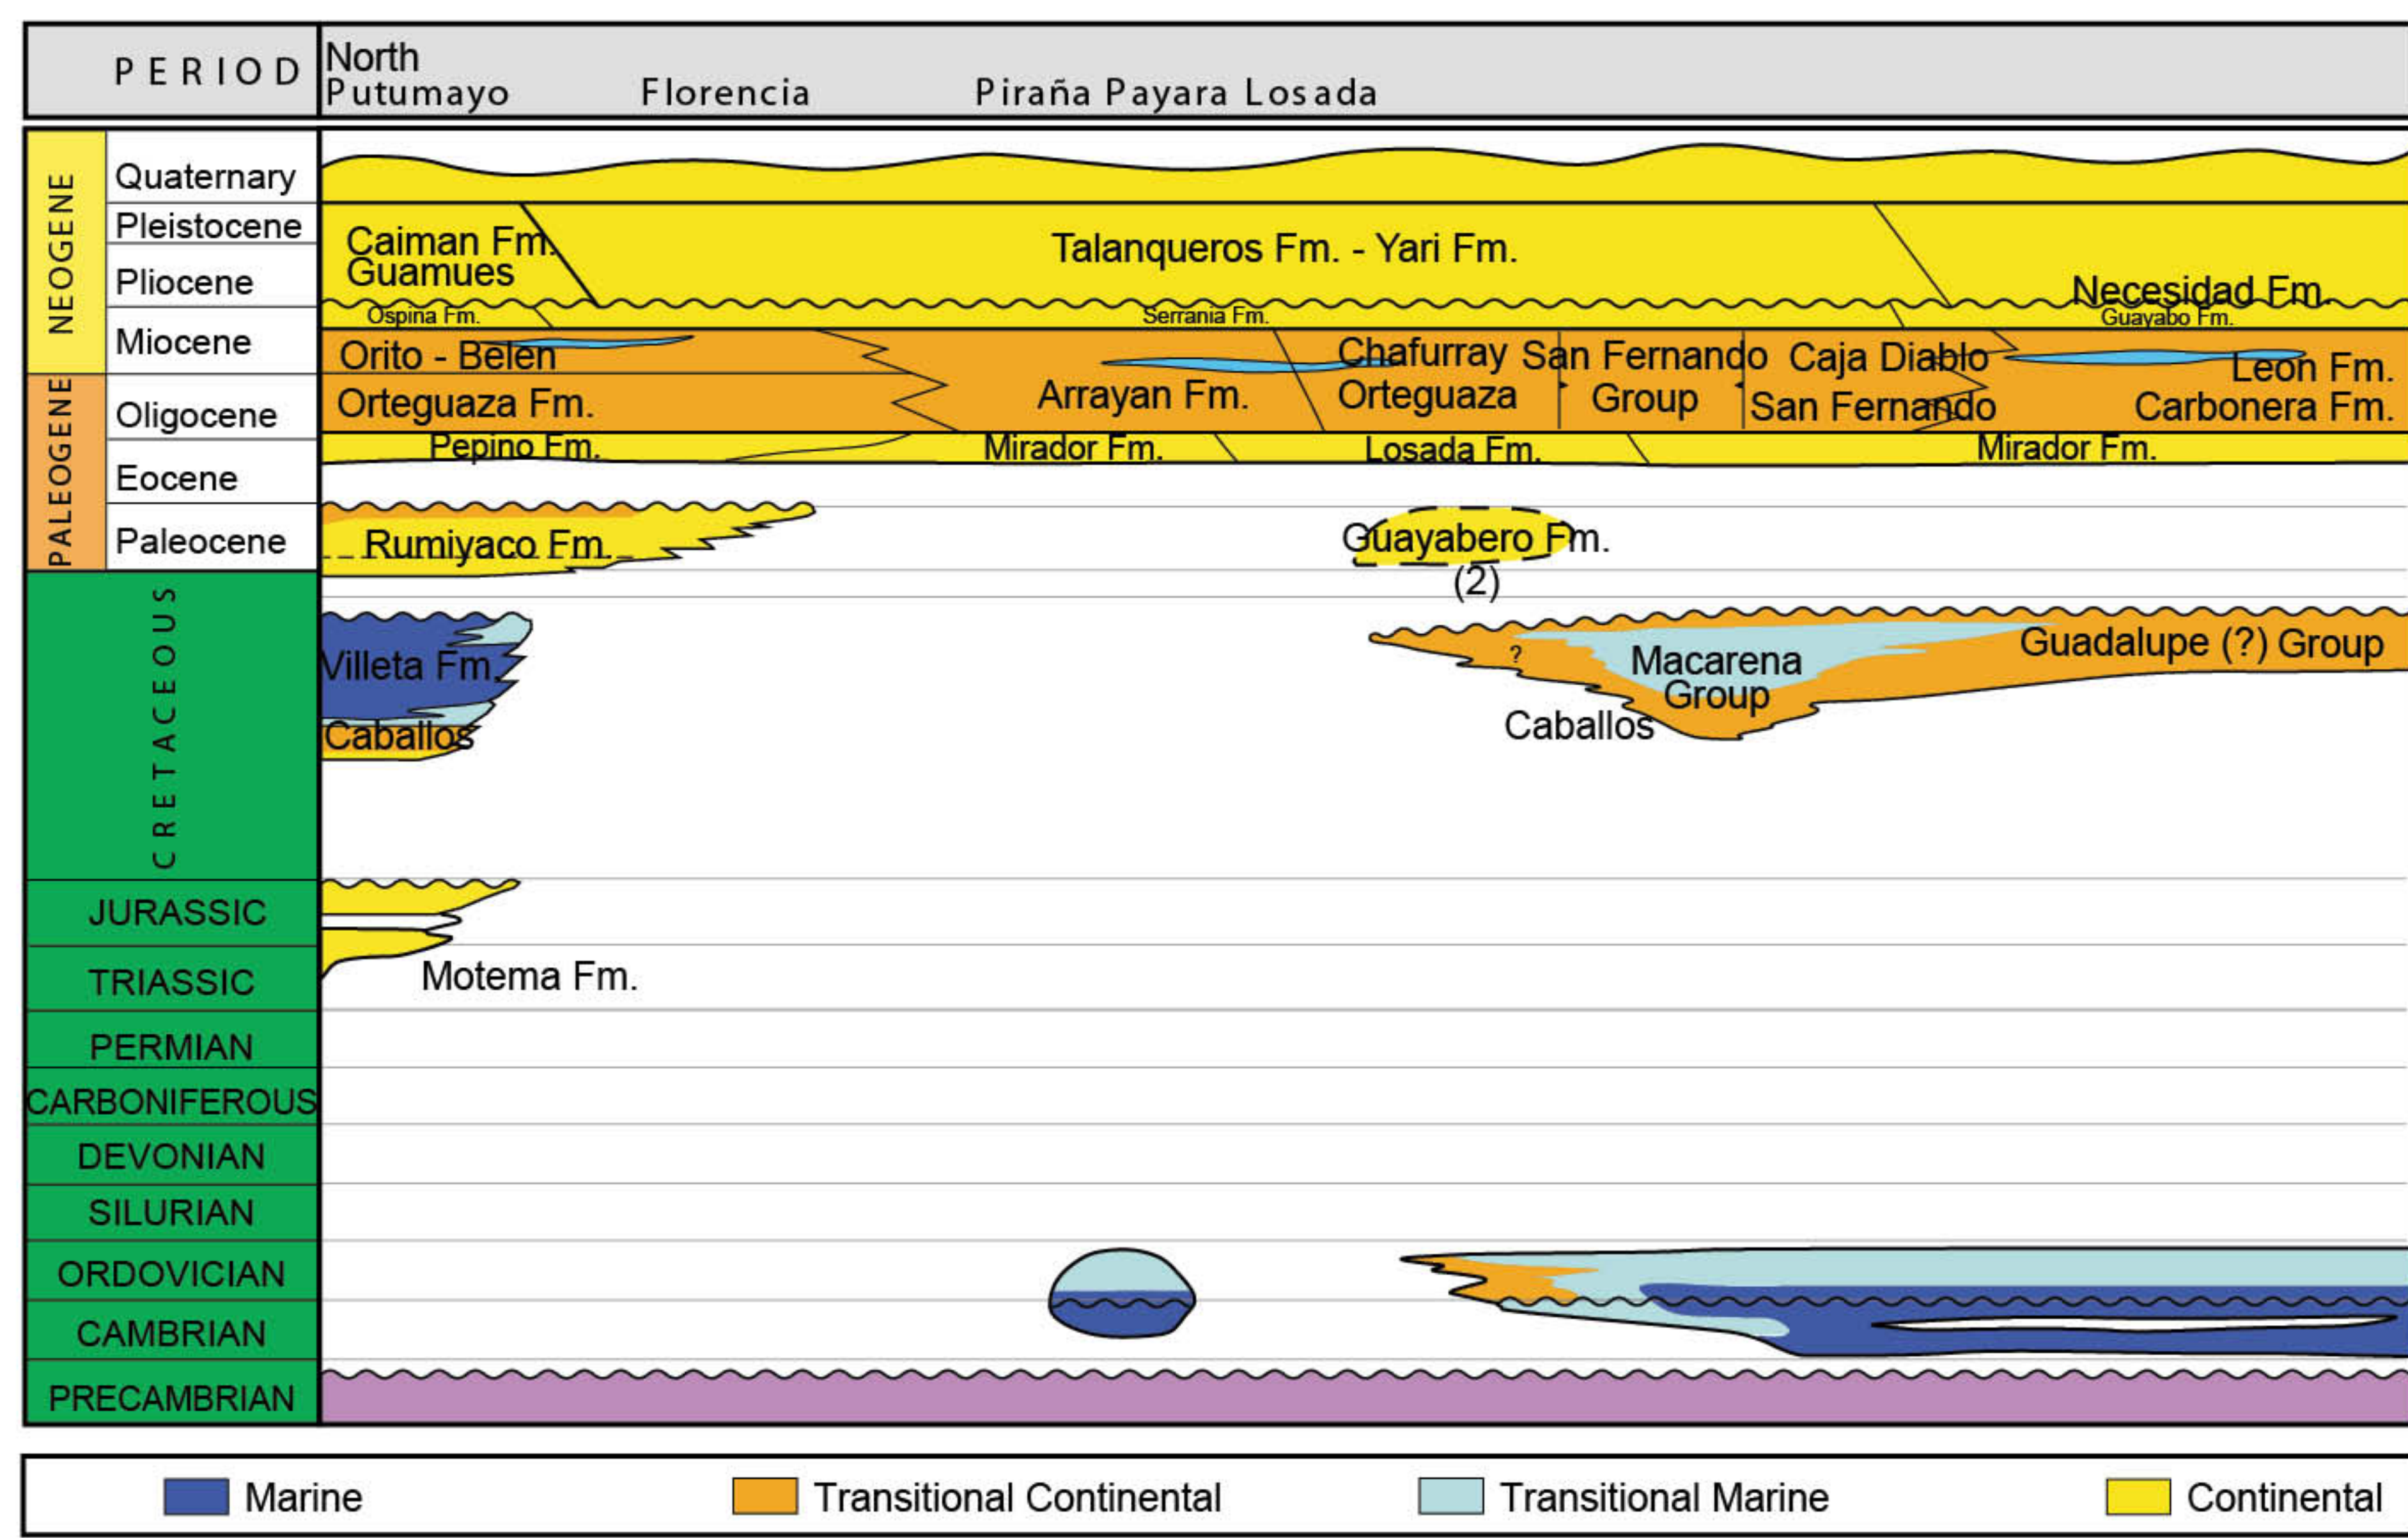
PERIOD | North Putumayo | Florencia | Piraña Payara Losada

NEOGENE
Quaternary
Pleistocene
Pliocene
Miocene
PALEOGENE
Oligocene
Eocene
Paleocene
CRETACEOUS
JURASSIC
TRIASSIC
PERMIAN
CARBONIFEROUS
DEVONIAN
SILURIAN
ORDOVICIAN
CAMBRIAN
PRECAMBRIAN

Caiman Fm.
Guamues
Talanqueros Fm. - Yari Fm.
Necesidad Fm.
Ospina Fm.
Serrania Fm.
Guayabo Fm.
Orito - Belen
Chafurray
San Fernando Group
Caja Diablo
Leon Fm.
Orteguaza Fm.
Arrayan Fm.
Orteguaza
San Fernando
Carbonera Fm.
Pepino Fm.
Mirador Fm.
Losada Fm.
Mirador Fm.
Rumiyaco Fm.
Guayabero Fm.
(2)
Villeta Fm.
Caballos
?
Macarena Group
Guadalupe (?) Group
Caballos
Motema Fm.

Marine
Transitional Continental
Transitional Marine
Continental